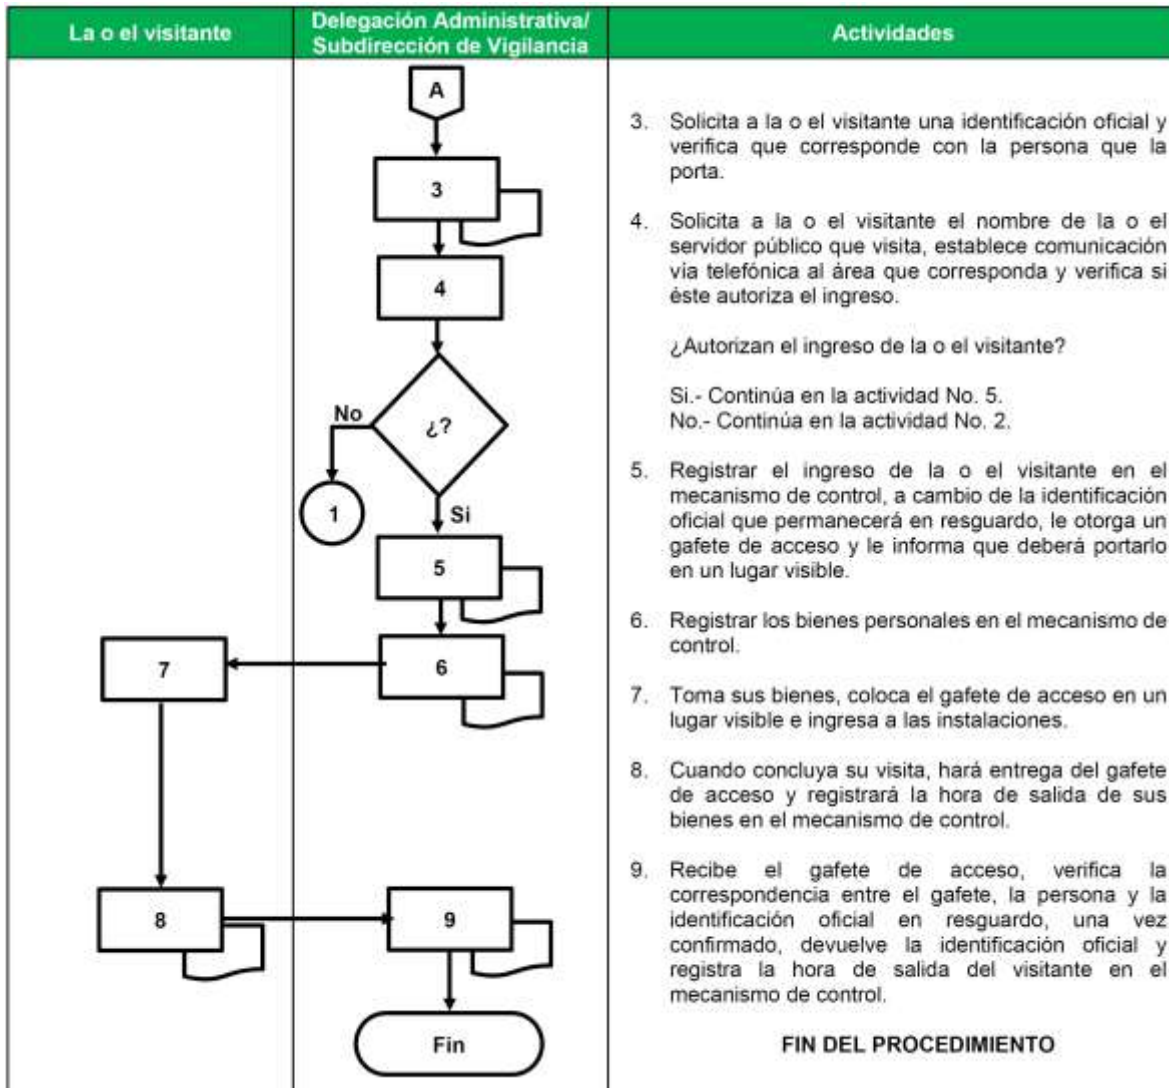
| La o el visitante | Delegación Administrativa/ Subdirección de Vigilancia | Actividades |
|---|---|---|

A

3

4

¿?

No

1

Si

5

6

7

8

9

Fin

3. Solicita a la o el visitante una identificación oficial y verifica que corresponde con la persona que la porta.

4. Solicita a la o el visitante el nombre de la o el servidor público que visita, establece comunicación vía telefónica al área que corresponda y verifica si éste autoriza el ingreso.

¿Autorizan el ingreso de la o el visitante?

Si.- Continúa en la actividad No. 5.
No.- Continúa en la actividad No. 2.

5. Registrar el ingreso de la o el visitante en el mecanismo de control, a cambio de la identificación oficial que permanecerá en resguardo, le otorga un gafete de acceso y le informa que deberá portarlo en un lugar visible.

6. Registrar los bienes personales en el mecanismo de control.

7. Toma sus bienes, coloca el gafete de acceso en un lugar visible e ingresa a las instalaciones.

8. Cuando concluya su visita, hará entrega del gafete de acceso y registrará la hora de salida de sus bienes en el mecanismo de control.

9. Recibe el gafete de acceso, verifica la correspondencia entre el gafete, la persona y la identificación oficial en resguardo, una vez confirmado, devuelve la identificación oficial y registra la hora de salida del visitante en el mecanismo de control.

FIN DEL PROCEDIMIENTO